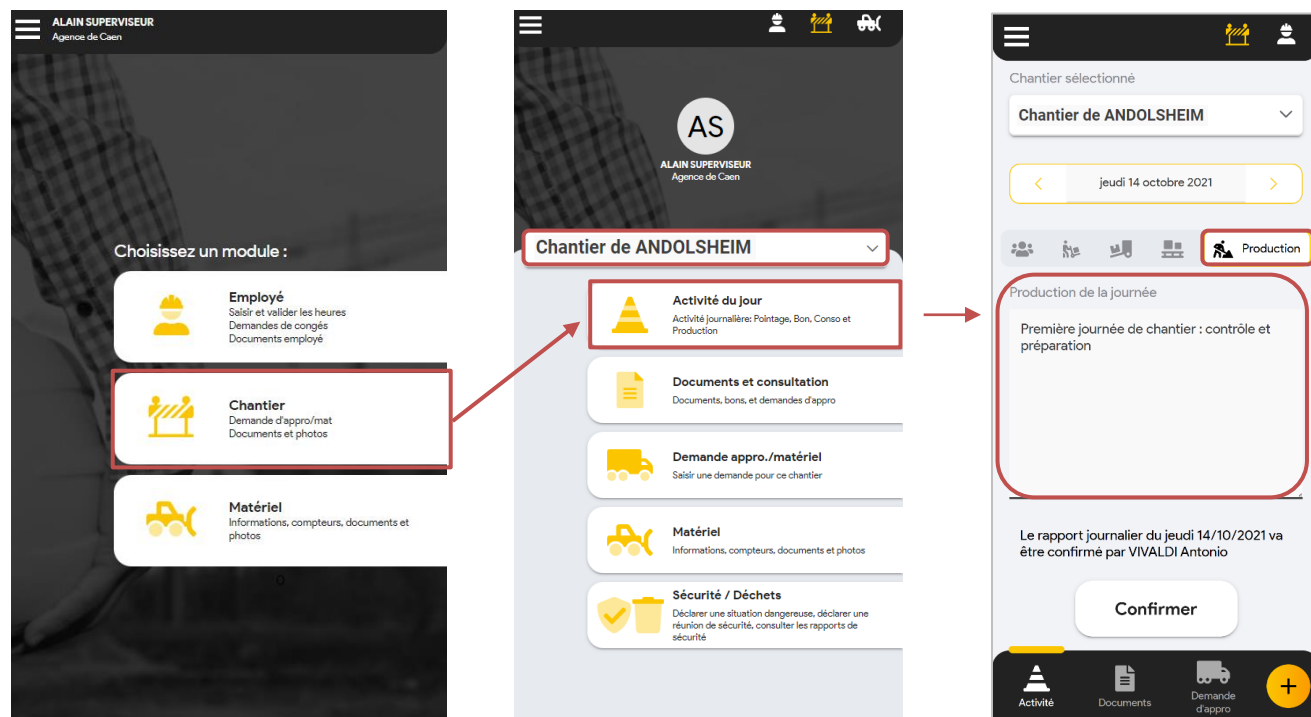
ALAIN SUPERVISEUR
Agence de Caen

Choisissez un module :

Employé
Saisir et valider les heures
Demandes de congés
Documents employé

Chantier
Demande d'appro/mat
Documents et photos

Matériel
Informations, compteurs, documents et photos

0

AS
ALAIN SUPERVISEUR
Agence de Caen

Chantier de ANDOLSHEIM

Activité du jour
Activité journalière: Pointage, Bon, Conso et Production

Documents et consultation
Documents, bons, et demandes d'appro

Demande appro./matériel
Saisir une demande pour ce chantier

Matériel
Informations, compteurs, documents et photos

Sécurité / Déchets
Déclarer une situation dangereuse, déclarer une réunion de sécurité, consulter les rapports de sécurité

Chantier sélectionné
Chantier de ANDOLSHEIM

jeudi 14 octobre 2021

Production

Production de la journée
Première journée de chantier : contrôle et préparation

Le rapport journalier du jeudi 14/10/2021 va être confirmé par VIVALDI Antonio

Confirmer

Activité
Documents
Demande d'appro
+